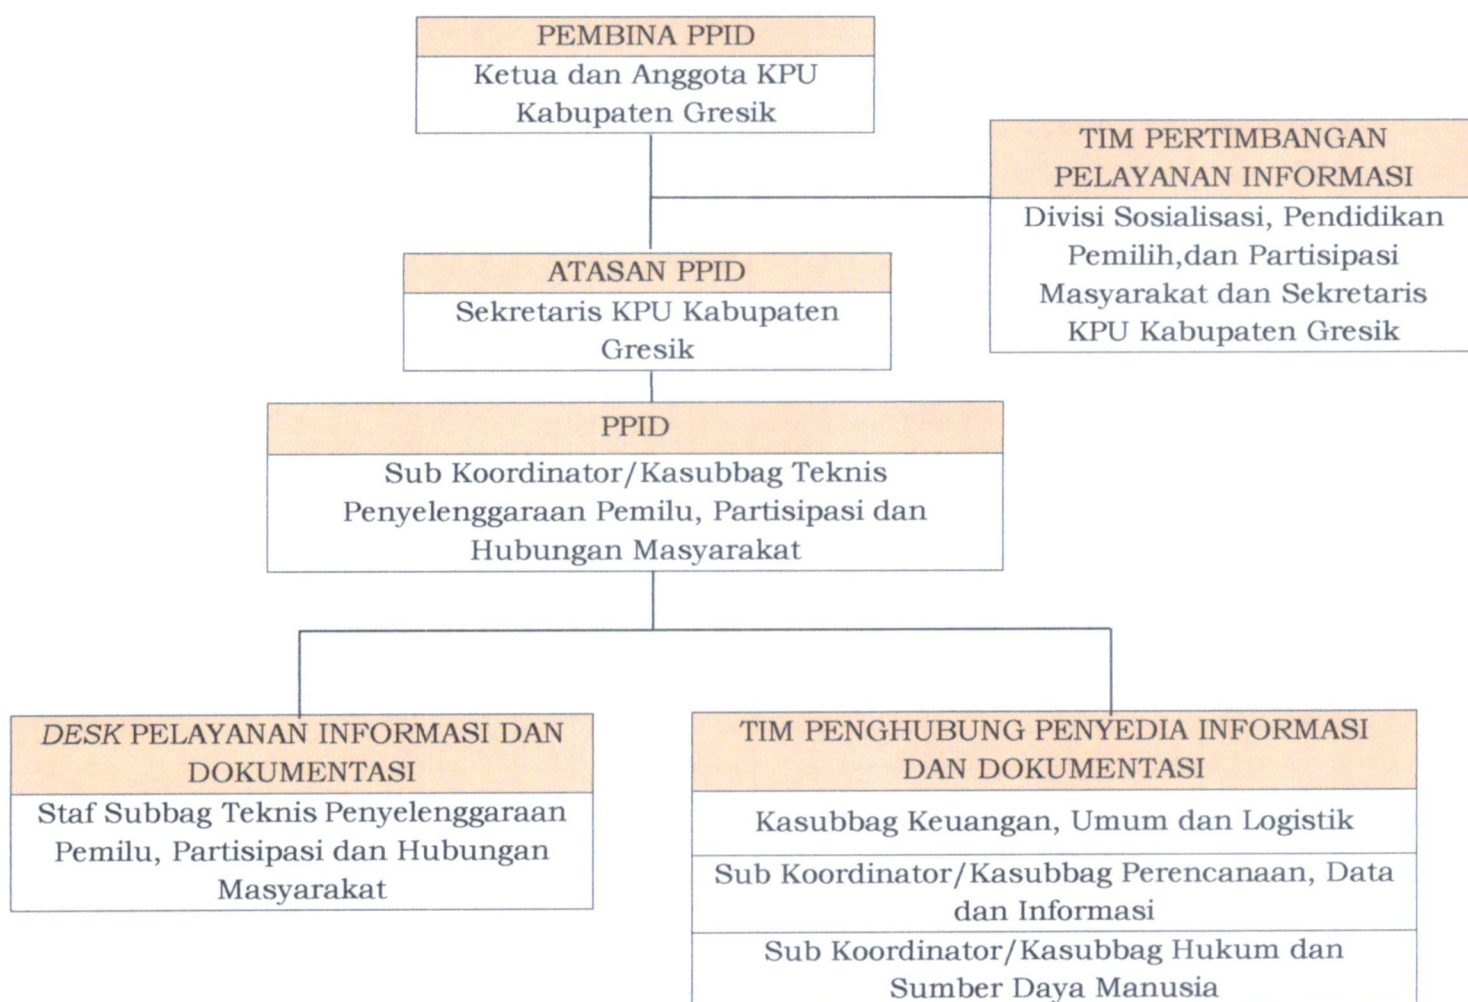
PEMBINA PPID
Ketua dan Anggota KPU Kabupaten Gresik

TIM PERTIMBANGAN PELAYANAN INFORMASI
Divisi Sosialisasi, Pendidikan Pemilih,dan Partisipasi Masyarakat dan Sekretaris KPU Kabupaten Gresik

ATASAN PPID
Sekretaris KPU Kabupaten Gresik

PPID
Sub Koordinator/Kasubbag Teknis Penyelenggaraan Pemilu, Partisipasi dan Hubungan Masyarakat

*DESK* PELAYANAN INFORMASI DAN DOKUMENTASI
Staf Subbag Teknis Penyelenggaraan Pemilu, Partisipasi dan Hubungan Masyarakat

TIM PENGHUBUNG PENYEDIA INFORMASI DAN DOKUMENTASI
Kasubbag Keuangan, Umum dan Logistik
Sub Koordinator/Kasubbag Perencanaan, Data dan Informasi
Sub Koordinator/Kasubbag Hukum dan Sumber Daya Manusia